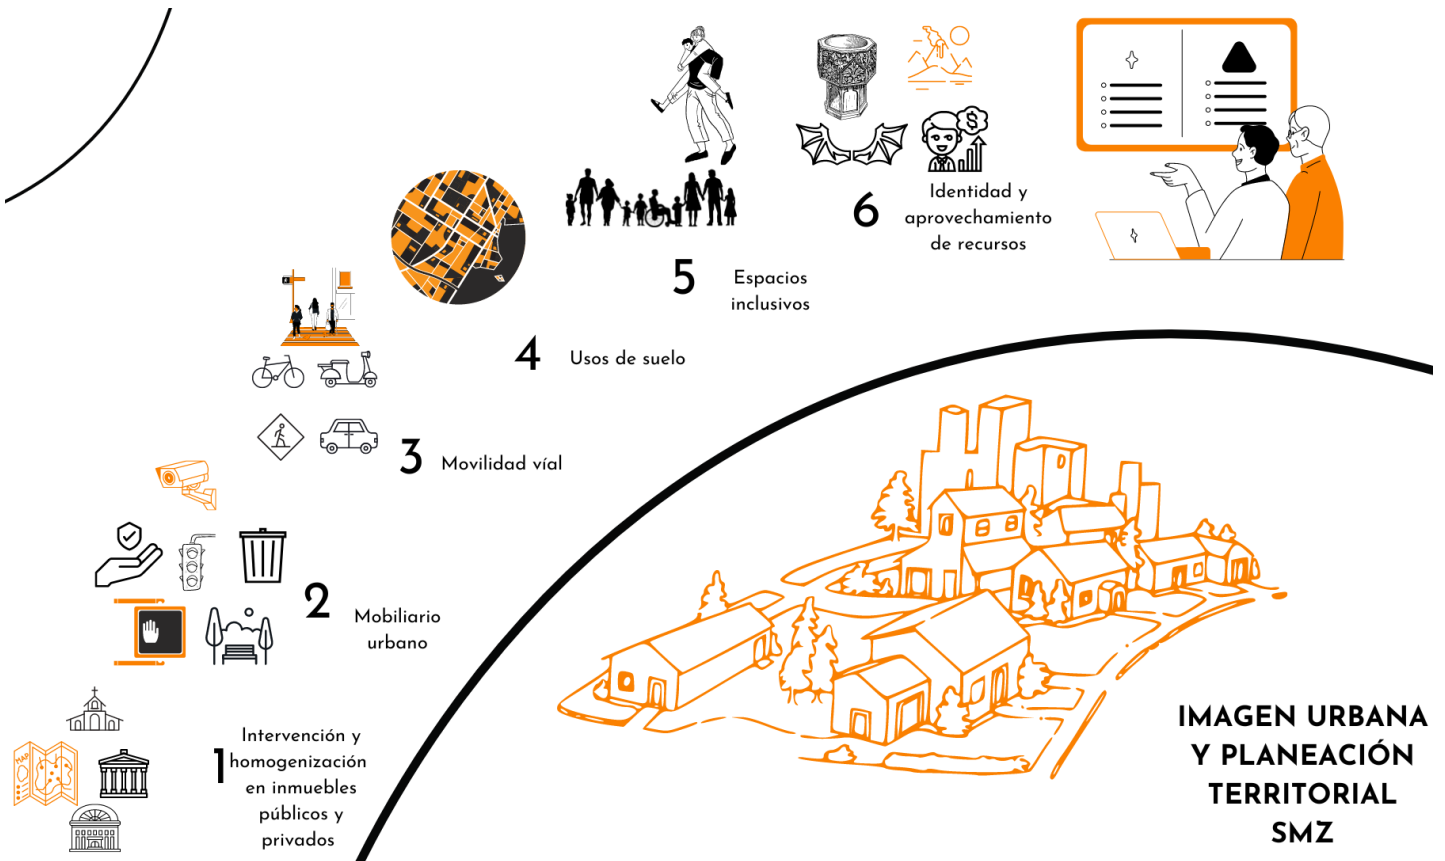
6 Identidad y aprovechamiento de recursos

5 Espacios inclusivos

4 Usos de suelo

3 Movilidad víal

2 Mobiliario urbano

1 Intervención y homogenización en inmuebles públicos y privados

MAP

IMAGEN URBANA Y PLANEACIÓN TERRITORIAL SMZ